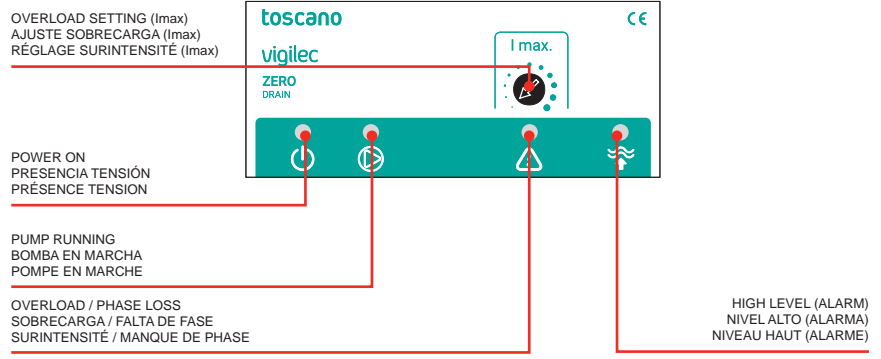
OVERLOAD SETTING (Imax)
AJUSTE SOBRECARGA (Imax)
RÉGLAGE SURINTENSITÉ (Imax)

toscano

CE

vigilec

I max.

ZERO
DRAIN

POWER ON
PRESENCIA TENSIÓN
PRÉSENCE TENSION

PUMP RUNNING
BOMBA EN MARCHA
POMPE EN MARCHE

OVERLOAD / PHASE LOSS
SOBRECARGA / FALTA DE FASE
SURINTENSITÉ / MANQUE DE PHASE

HIGH LEVEL (ALARM)
NIVEL ALTO (ALARMA)
NIVEAU HAUT (ALARME)